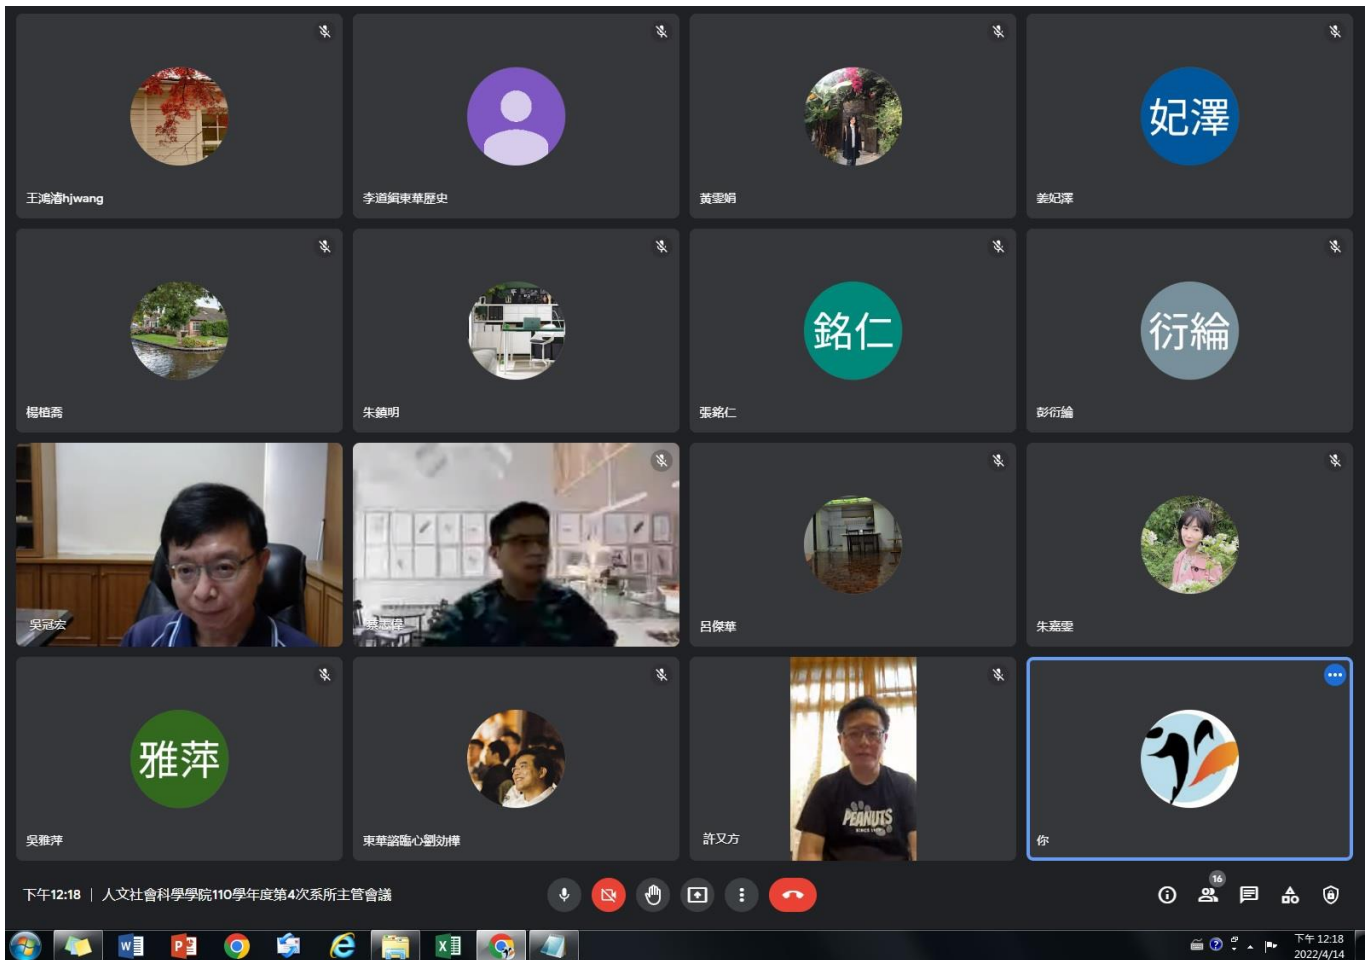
妃澤

王鴻濬hjwang

李道緝東華歷史

黃雯娟

姜妃澤

銘仁

衍綸

楊植喬

朱鎮明

張銘仁

彭衍綸

吳冠宏

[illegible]

呂傑華

朱嘉雯

雅萍

吳雅萍

東華諮臨心劉効樺

許又方

PEANUTS

你

下午12:18 | 人文社會科學學院110學年度第4次系所主管會議

16

下午 12:18
2022/4/14